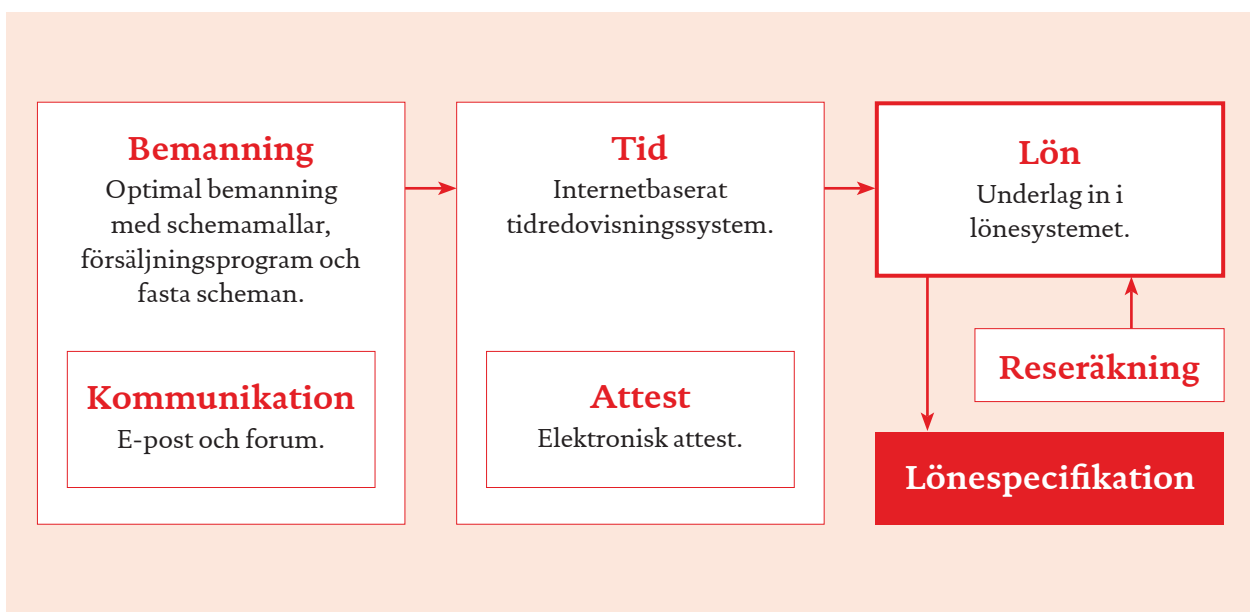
Bemanning
Optimal bemanning med schemamallar, försäljningsprogram och fasta scheman.

Kommunikation
E-post och forum.

Tid
Internetbaserat tidredovisningssystem.

Attest
Elektronisk attest.

Lön
Underlag in i lönesystemet.

Reseräkning

Lönespecifikation